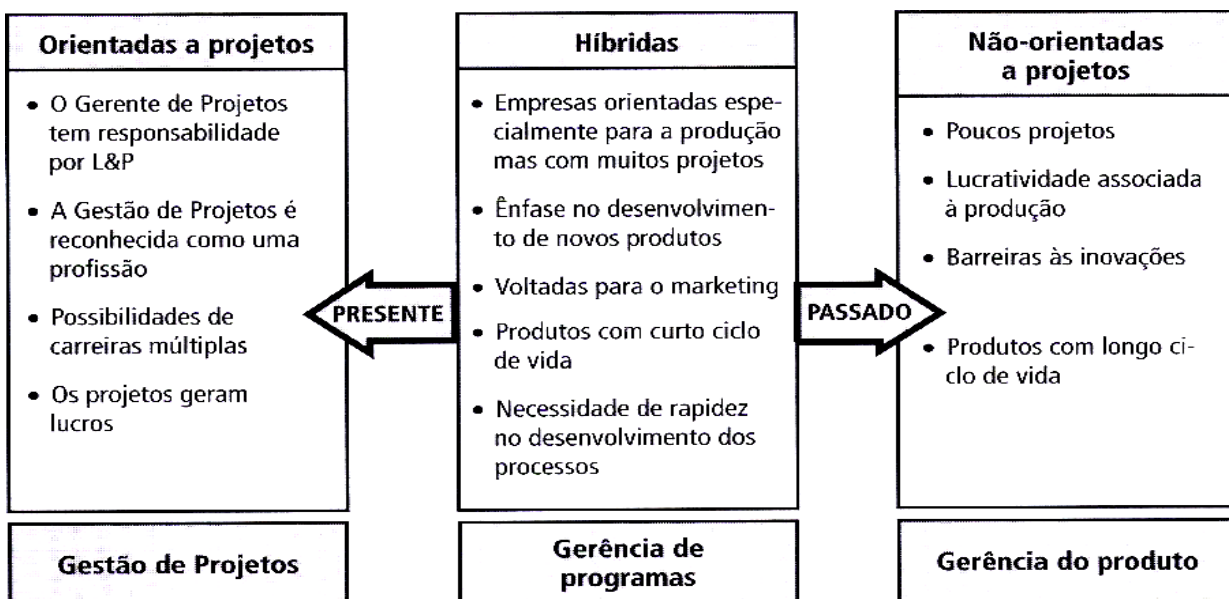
**Orientadas a projetos**

- O Gerente de Projetos tem responsabilidade por L&P
- A Gestão de Projetos é reconhecida como uma profissão
- Possibilidades de carreiras múltiplas
- Os projetos geram lucros

**Gestão de Projetos**

PRESENTE

**Híbridas**

- Empresas orientadas especialmente para a produção mas com muitos projetos
- Ênfase no desenvolvimento de novos produtos
- Voltadas para o marketing
- Produtos com curto ciclo de vida
- Necessidade de rapidez no desenvolvimento dos processos

**Gerência de programas**

PASSADO

**Não-orientadas a projetos**

- Poucos projetos
- Lucratividade associada à produção
- Barreiras às inovações
- Produtos com longo ciclo de vida

**Gerência do produto**